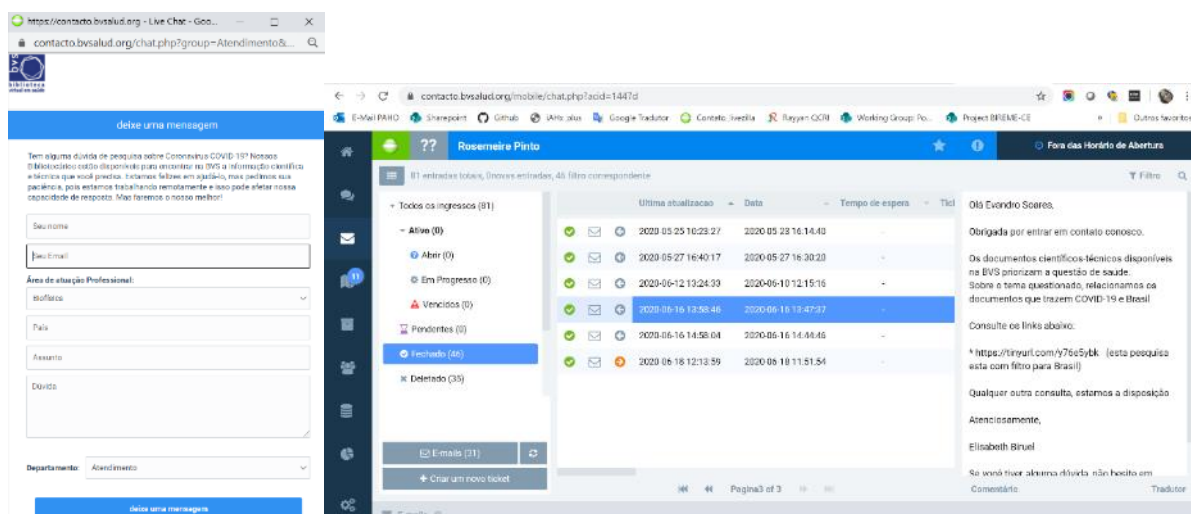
https://contacto.bvsalud.org - Live Chat - Goo...

contacto.bvsalud.org/chat.php?group=Atendimento&...

biblioteca virtual em saúde

deixe uma mensagem

Tem alguma dúvida de pesquisa sobre Coronavirus COVID 19? Nossos Bibliotecários estão disponíveis para encontrar na BVS a informação científica e técnica que você precisa. Estamos felizes em ajudá-lo, mas pedimos sua paciência, pois estamos trabalhando remotamente e isso pode afetar nossa capacidade de resposta. Mas faremos o nosso melhor!

Seu nome

Seu Email

Área de atuação Professional:

Bioffisica

País

Assunto

Dúvida

Departamento: Atendimento

deixe uma mensagem

contacto.bvsalud.org/mobile/chat.php?acid=1447d

E-Mail PAHO Sharepoint Github iAHx plus Google Tradutor Contato livezilla Rayyan QCRI Working Group: Po... Project BREME-CE Outros favoritos

?? Rosemeire Pinto

Fora das Horário de Aberturas

81 entradas totais, 0 novas entradas, 46 filtro correspondente

Filtro

Todos os ingressos (81)

Ativo (0)

Abrir (0)

Em Progresso (0)

Vencidos (0)

Pendentes (0)

Fechado (46)

Deletado (35)

Emails (31)

+ Criar um novo ticket

| | | | Ultima atualizacao | Data | Tempo de espera | Ticl |
|---|---|---|---|---|---|---|
| | | | 2020-05-25 10:23:27 | 2020-05-23 16:14:43 | - | |
| | | | 2020-05-27 16:40:17 | 2020-05-27 16:30:20 | - | |
| | | | 2020-06-12 13:24:33 | 2020-06-10 12:15:16 | - | |
| | | | 2020-06-16 13:58:46 | 2020-06-16 13:47:37 | - | |
| | | | 2020-06-16 14:58:04 | 2020-06-16 14:44:46 | - | |
| | | | 2020-06-18 12:13:59 | 2020-06-18 11:51:54 | - | |

Pagina3 of 3

Olá Evandro Soares,

Obrigada por entrar em contato conosco.

Os documentos científicos-técnicos disponíveis na BVS priorizam a questão de saúde.
Sobre o tema questionado, relacionamos os documentos que trazem COVID-19 e Brasil

Consulte os links abaixo:

* https://tinyurl.com/y76e5ybk (esta pesquisa esta com filtro para Brasil)

Qualquer outra consulta, estamos a disposição

Atenciosamente,

Elisabeth Biruel

Se você tiver alguma dúvida, não hesite em

Comentário

Tradutor